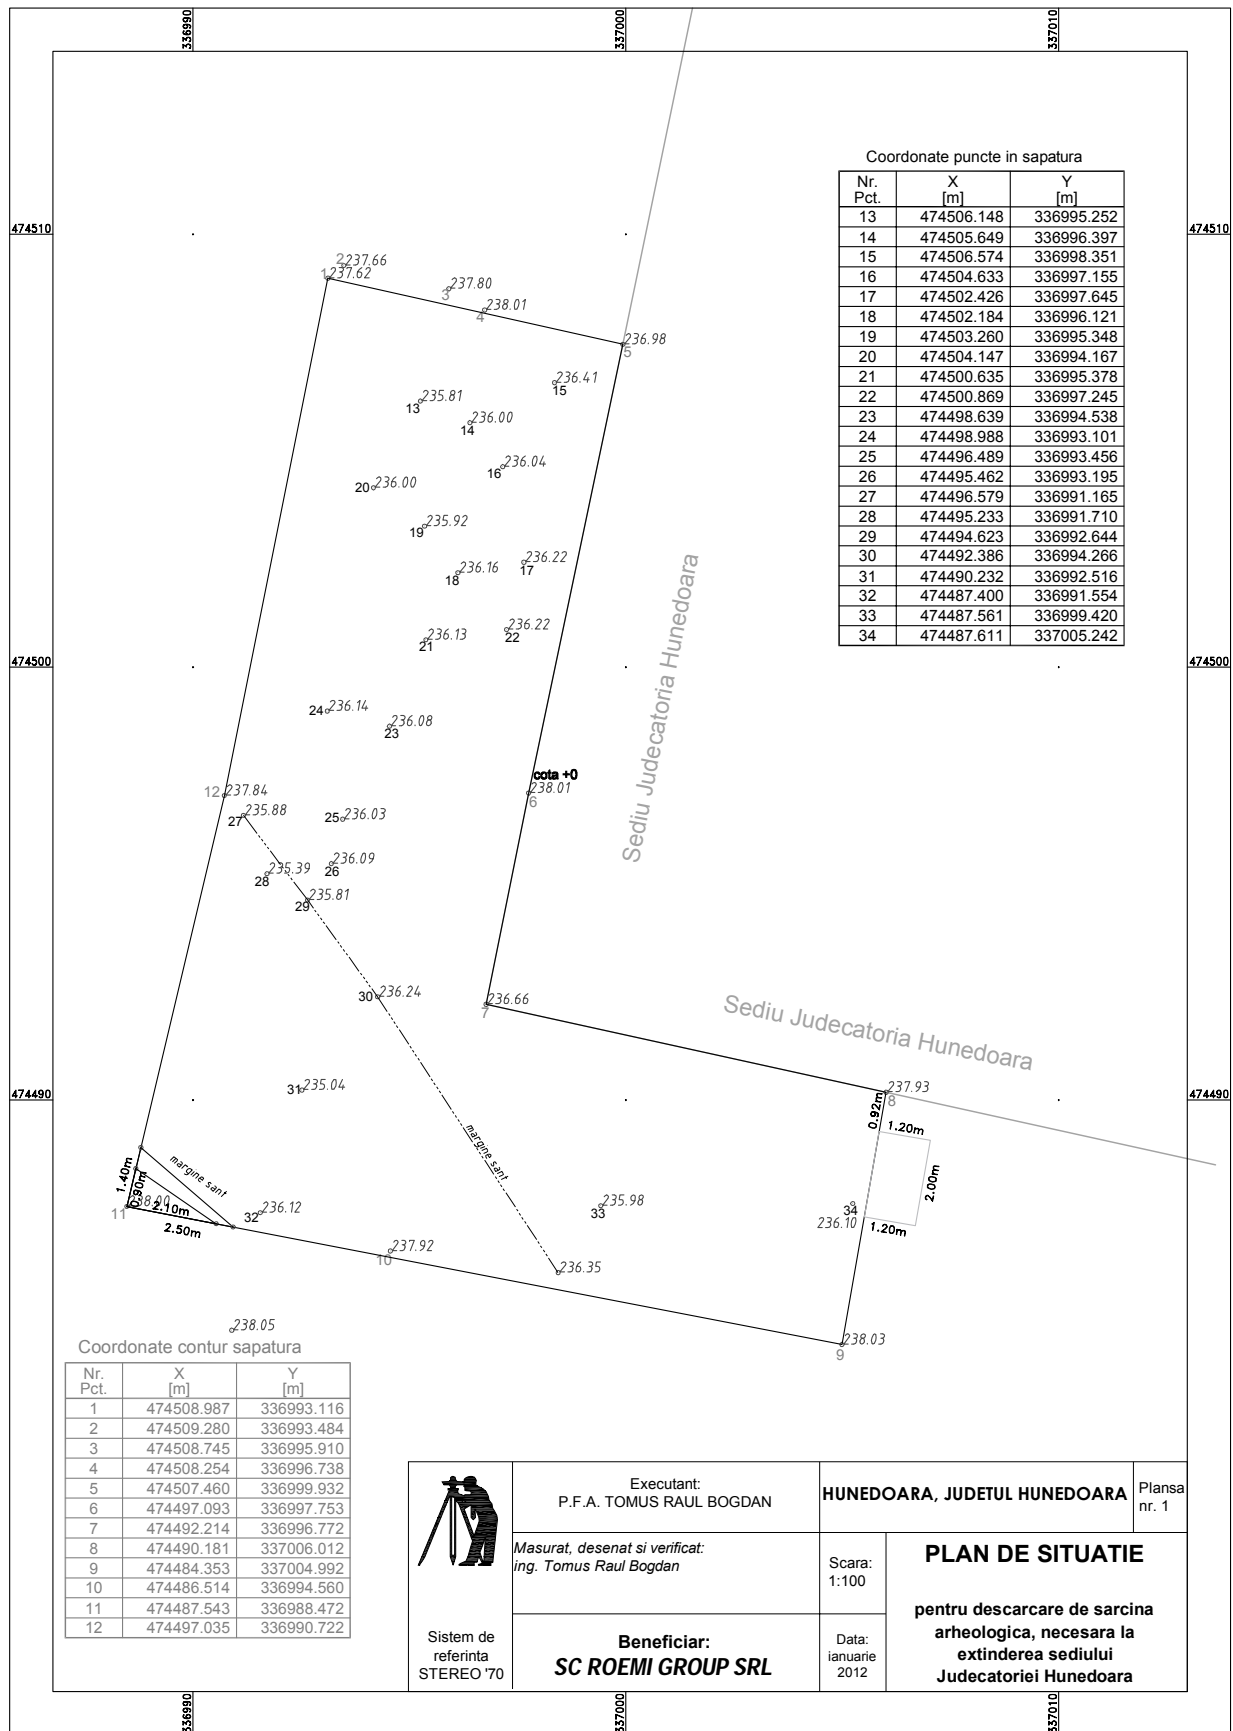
336990 337000 337010

474510 474510

Coordonate puncte in sapatura

| Nr. Pct. | X [m] | Y [m] |
|---|---|---|
| 13 | 474506.148 | 336995.252 |
| 14 | 474505.649 | 336996.397 |
| 15 | 474506.574 | 336998.351 |
| 16 | 474504.633 | 336997.155 |
| 17 | 474502.426 | 336997.645 |
| 18 | 474502.184 | 336996.121 |
| 19 | 474503.260 | 336995.348 |
| 20 | 474504.147 | 336994.167 |
| 21 | 474500.635 | 336995.378 |
| 22 | 474500.869 | 336997.245 |
| 23 | 474498.639 | 336994.538 |
| 24 | 474498.988 | 336993.101 |
| 25 | 474496.489 | 336993.456 |
| 26 | 474495.462 | 336993.195 |
| 27 | 474496.579 | 336991.165 |
| 28 | 474495.233 | 336991.710 |
| 29 | 474494.623 | 336992.644 |
| 30 | 474492.386 | 336994.266 |
| 31 | 474490.232 | 336992.516 |
| 32 | 474487.400 | 336991.554 |
| 33 | 474487.561 | 336999.420 |
| 34 | 474487.611 | 337005.242 |

2 237.66
1 237.62
3 237.80
4 238.01
5 236.98
15 236.41
13 235.81
14 236.00
16 236.04
20 236.00
19 235.92
18 236.16
17 236.22
21 236.13
22 236.22
24 236.14
23 236.08

474500 474500

cota +0
6 238.01
12 237.84
27 235.88
25 236.03
28 235.39
26 236.09
29 235.81

Sediu Judecatoria Hunedoara

30 236.24
7 236.66

Sediu Judecatoria Hunedoara

474490 474490

31 235.04
8 237.93
0.92m
1.20m
2.00m
1.20m
34 236.10
33 235.98
margine sant
margine sant
1.40m
0.90m
238.00
2.10m
2.50m
11
32 236.12
10 237.92
236.35
9 238.03
238.05

Coordonate contur sapatura

| Nr. Pct. | X [m] | Y [m] |
|---|---|---|
| 1 | 474508.987 | 336993.116 |
| 2 | 474509.280 | 336993.484 |
| 3 | 474508.745 | 336995.910 |
| 4 | 474508.254 | 336996.738 |
| 5 | 474507.460 | 336999.932 |
| 6 | 474497.093 | 336997.753 |
| 7 | 474492.214 | 336996.772 |
| 8 | 474490.181 | 337006.012 |
| 9 | 474484.353 | 337004.992 |
| 10 | 474486.514 | 336994.560 |
| 11 | 474487.543 | 336988.472 |
| 12 | 474497.035 | 336990.722 |

Executant: P.F.A. TOMUS RAUL BOGDAN

HUNEDOARA, JUDETUL HUNEDOARA

Plansa nr. 1

Masurat, desenat si verificat: ing. Tomus Raul Bogdan

Scara: 1:100

PLAN DE SITUATIE

pentru descarcare de sarcina arheologica, necesara la extinderea sediului Judecatoriei Hunedoara

Sistem de referinta STEREO '70

Beneficiar: SC ROEMI GROUP SRL

Data: ianuarie 2012

336990 337000 337010